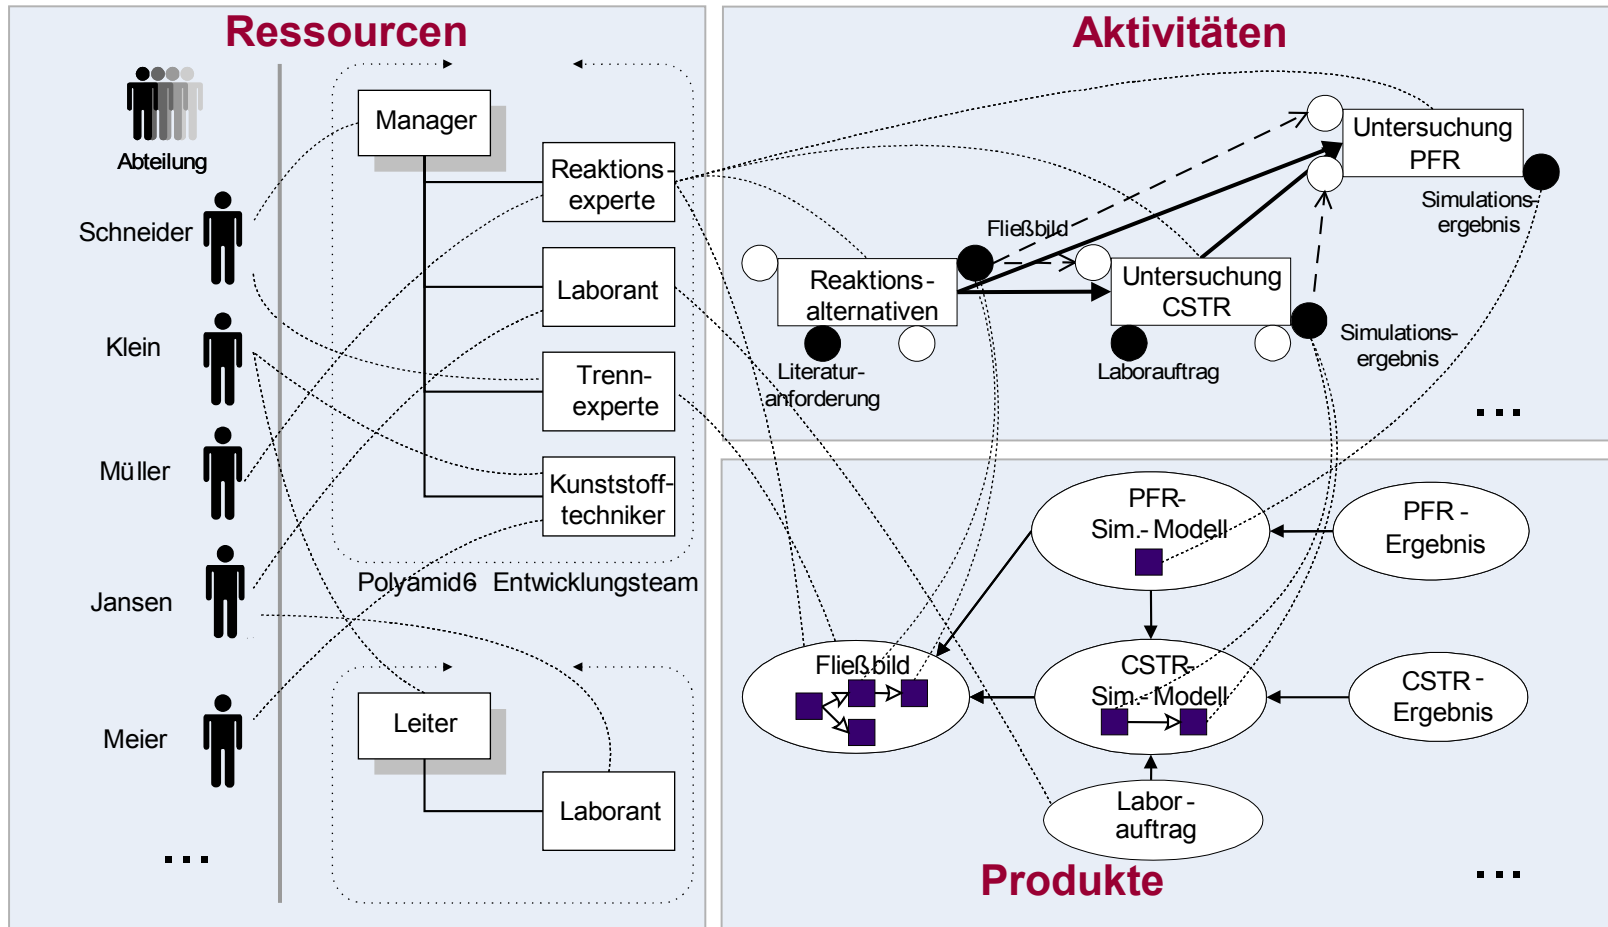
Ressourcen

Abteilung

Schneider

Klein

Müller

Jansen

Meier

...

Manager

Reaktions-experte

Laborant

Trenn-experte

Kunststoff-techniker

Polyamid6 Entwicklungsteam

Leiter

Laborant

Aktivitäten

Untersuchung PFR

Simulations-ergebnis

Fließbild

Reaktions-alternativen

Untersuchung CSTR

Literatur-anforderung

Laborauftrag

Simulations-ergebnis

...

PFR-Sim.-Modell

PFR - Ergebnis

Fließbild

CSTR-Sim.-Modell

CSTR - Ergebnis

Labor - auftrag

Produkte

...